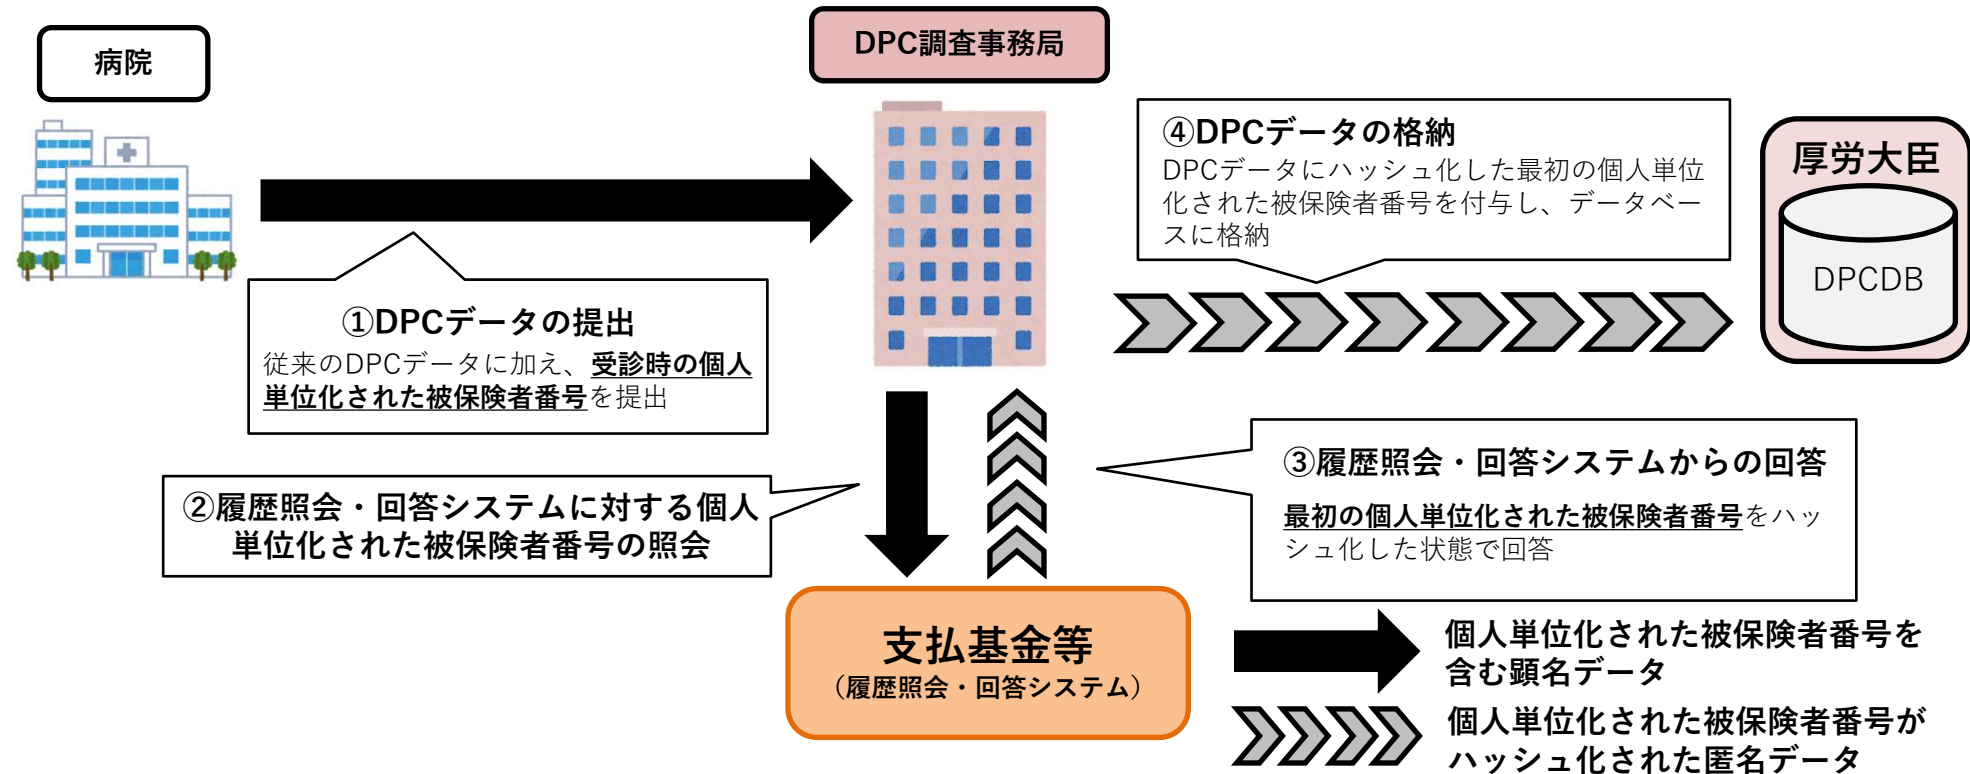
病院

DPC調査事務局

④DPCデータの格納
DPCデータにハッシュ化した最初の個人単位化された被保険者番号を付与し、データベースに格納

厚労大臣

DPCDB

①DPCデータの提出
従来のDPCデータに加え、受診時の個人単位化された被保険者番号を提出

②履歴照会・回答システムに対する個人単位化された被保険者番号の照会

③履歴照会・回答システムからの回答
最初の個人単位化された被保険者番号をハッシュ化した状態で回答

支払基金等
（履歴照会・回答システム）

個人単位化された被保険者番号を含む顕名データ

個人単位化された被保険者番号がハッシュ化された匿名データ